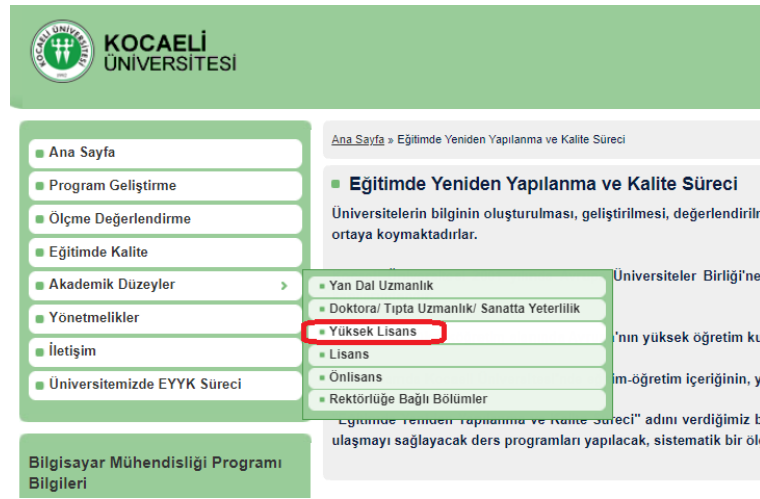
KOCAELİ ÜNİVERSİTESİ

KOCAELİ ÜNİVERSİTESİ 1992

Ana Sayfa
Program Geliştirme
Ölçme Değerlendirme
Eğitimde Kalite
Akademik Düzeyler
Yönetmelikler
İletişim
Üniversitemizde EYYK Süreci

Yan Dal Uzmanlık
Doktora/ Tıpta Uzmanlık/ Sanatta Yeterlilik
Yüksek Lisans
Lisans
Önlisans
Rektörlüğe Bağlı Bölümler

Bilgisayar Mühendisliği Programı Bilgileri

Ana Sayfa » Eğitimde Yeniden Yapılanma ve Kalite Süreci

Eğitimde Yeniden Yapılanma ve Kalite Süreci

Üniversitelerin bilginin oluşturulması, geliştirilmesi, değerlendiriln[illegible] ortaya koymaktadırlar.

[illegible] Üniversiteler Birliği'ne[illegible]

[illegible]'nın yüksek öğretim ku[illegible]

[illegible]ım-öğretim içeriğinin, y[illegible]

"Eğitimde Yeniden Yapılanma ve Kalite Süreci" adını verdiğimiz b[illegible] ulaşmayı sağlayacak ders programları yapılacak, sistematik bir öl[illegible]